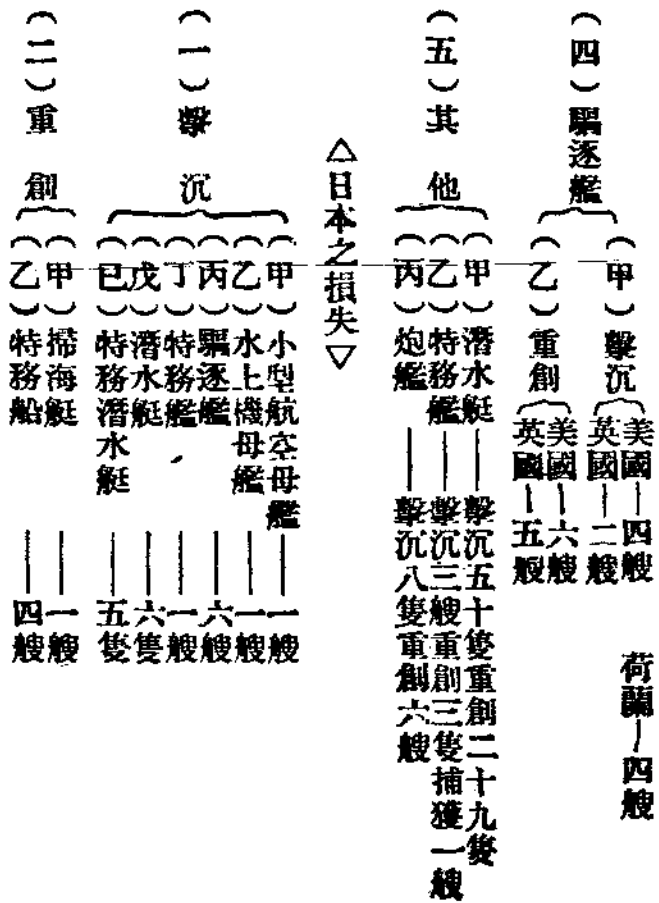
（四）驅逐艦
（甲）擊沉
美國—四艘
英國—二艘
荷蘭—四艘
（乙）重創
美國—六艘
英國—五艘

（五）其他
（甲）潛水艇——擊沉五十隻重創二十九隻捕獲一艘
（乙）特務艦——擊沉三艘重創三隻
（丙）炮艦——擊沉八隻重創六艘

△日本之損失▽

（一）擊沉
（甲）小型航空母艦——一艘
（乙）水上機母艦——一艘
（丙）驅逐艦——六艘
（丁）特務艦——一艘
（戊）潛水艇——六隻
（巳）特務潛水艇——五隻

（二）重創
（甲）掃海艇——一艘
（乙）特務船——四艘